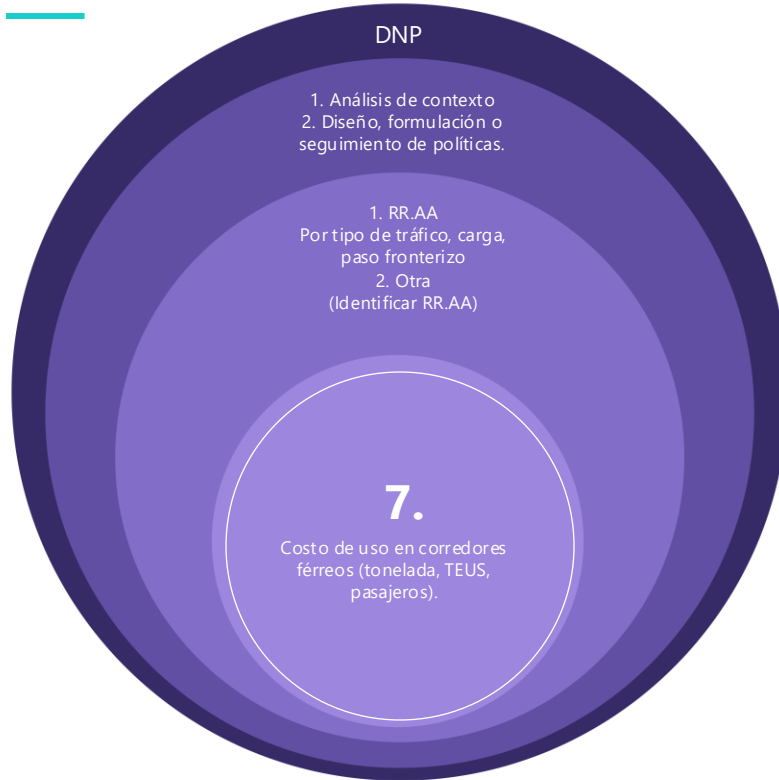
DNP

1. Análisis de contexto
2. Diseño, formulación o seguimiento de políticas.

1. RR.AA
Por tipo de tráfico, carga, paso fronterizo
2. Otra
(Identificar RR.AA)

7.

Costo de uso en corredores férreos (tonelada, TEUS, pasajeros).